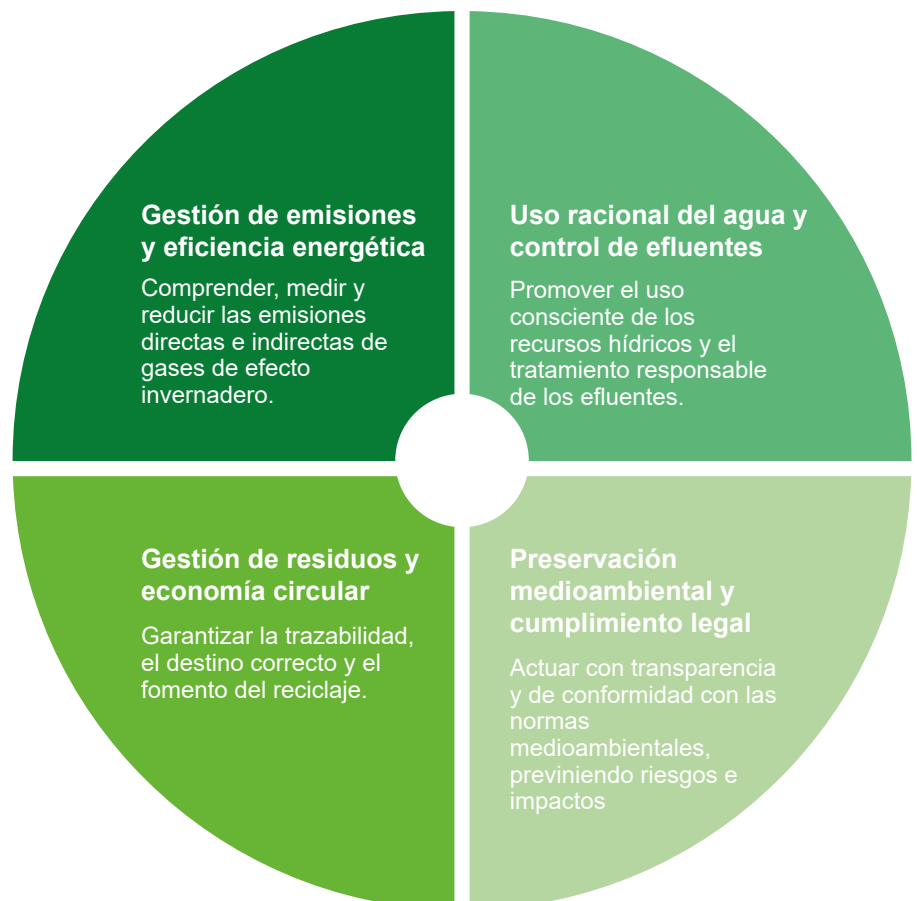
Gestión de emisiones y eficiencia energética

Comprender, medir y reducir las emisiones directas e indirectas de gases de efecto invernadero.

Uso racional del agua y control de efluentes

Promover el uso consciente de los recursos hídricos y el tratamiento responsable de los efluentes.

Gestión de residuos y economía circular

Garantizar la trazabilidad, el destino correcto y el fomento del reciclaje.

Preservación medioambiental y cumplimiento legal

Actuar con transparencia y de conformidad con las normas medioambientales, previniendo riesgos e impactos